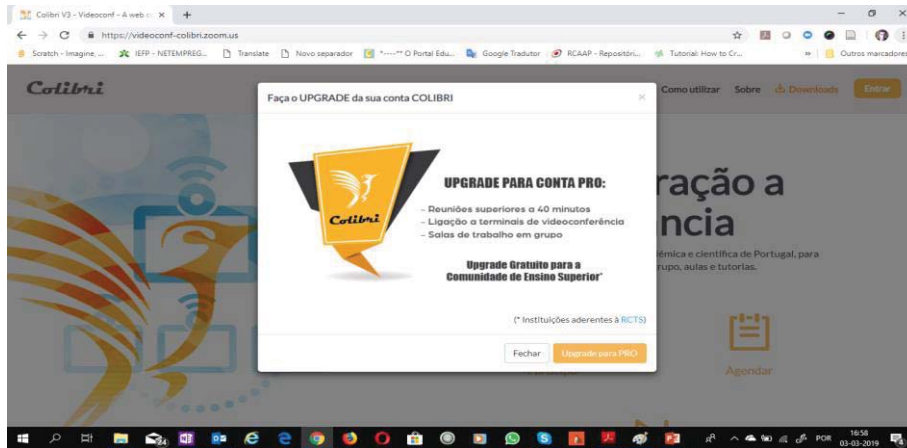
Colibri V3 - Videoconf - A web c ×

https://videoconf-colibri.zoom.us

Scratch - Imagine, ... IEFP - NETEMPREG... Translate Novo separador "----" O Portal Edu... Google Tradutor RCAAP - Repositóri... Tutorial: How to Cr... » Outros marcadores

Colibri

Como utilizar Sobre Downloads Entrar

ração a
ncia

émica e científica de Portugal, para
rupo, aulas e tutorias.

Agendar

Faça o UPGRADE da sua conta COLIBRI

×

Colibri

UPGRADE PARA CONTA PRO:

– Reuniões superiores a 40 minutos
– Ligação a terminais de videoconferência
– Salas de trabalho em grupo

Upgrade Gratuito para a
Comunidade de Ensino Superior*

(* Instituições aderentes à RCTS)

Fechar Upgrade para PRO

POR 16:58 03-03-2019